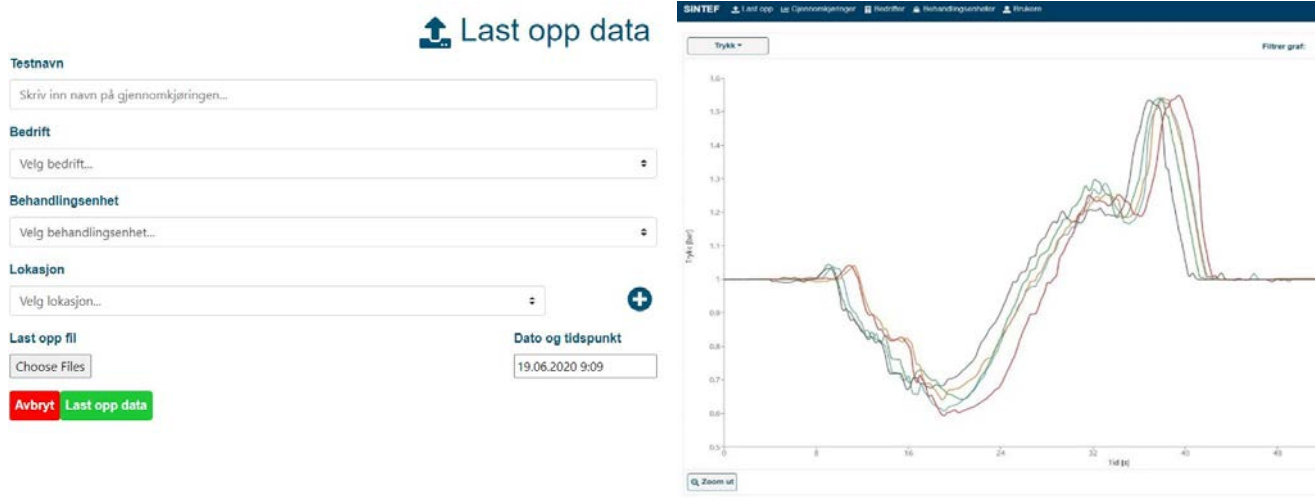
Last opp data

Testnavn

Skriv inn navn på gjennomkjøringen...

Bedrift

Velg bedrift...

Behandlingsenhet

Velg behandlingsenhet...

Lokasjon

Velg lokasjon...

Last opp fil

Choose Files

Dato og tidspunkt

19.06.2020 9:09

Avbryt Last opp data

SINTEF Last opp Gjennomkjøringer Bedrifter Behandlingsenheter Brukere

Trykk

Filtrer graf:

1.6
1.5
1.4
1.3
1.2
1.1
1
0.9
0.8
0.7
0.6
0.5

Trykk [bar]

0 8 16 24 32 40 48

Tid [s]

Zoom ut